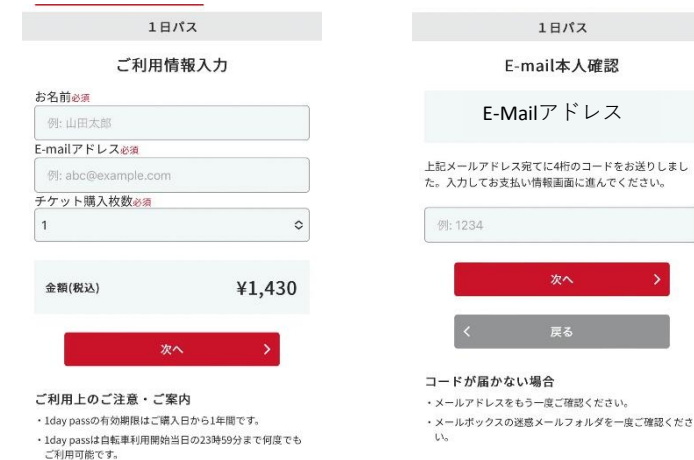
1日パス

ご利用情報入力

お名前必須

例: 山田太郎

E-mailアドレス必須

例: abc@example.com

チケット購入枚数必須

1

金額(税込)

¥1,430

次へ

ご利用上のご注意・ご案内

・1day passの有効期限はご購入日から1年間です。

・1day passは自転車利用開始当日の23時59分まで何度でもご利用可能です。

1日パス

E-mail本人確認

E-Mailアドレス

上記メールアドレス宛てに4桁のコードをお送りしました。入力してお支払い情報画面に進んでください。

例: 1234

次へ

戻る

コードが届かない場合

・メールアドレスをもう一度ご確認ください。

・メールボックスの迷惑メールフォルダを一度ご確認ください。